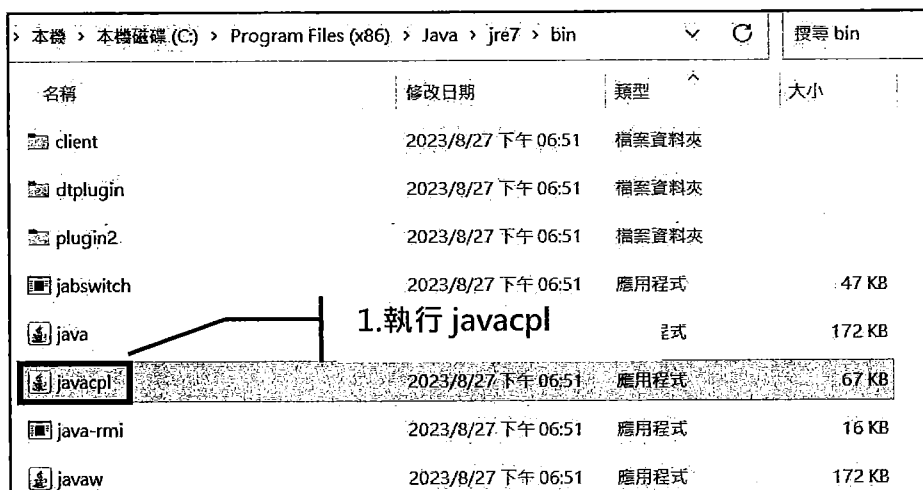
> 本機 > 本機磁碟 (C:) > Program Files (x86) > Java > jre7 > bin

搜尋 bin

| 名稱 | 修改日期 | 類型 | 大小 |
|---|---|---|---|
| client | 2023/8/27 下午 06:51 | 檔案資料夾 | |
| dtplugin | 2023/8/27 下午 06:51 | 檔案資料夾 | |
| plugin2 | 2023/8/27 下午 06:51 | 檔案資料夾 | |
| jabswitch | 2023/8/27 下午 06:51 | 應用程式 | 47 KB |
| java | | 式 | 172 KB |
| javacpl | 2023/8/27 下午 06:51 | 應用程式 | 67 KB |
| java-rmi | 2023/8/27 下午 06:51 | 應用程式 | 16 KB |
| javaw | 2023/8/27 下午 06:51 | 應用程式 | 172 KB |

1.執行 javacpl